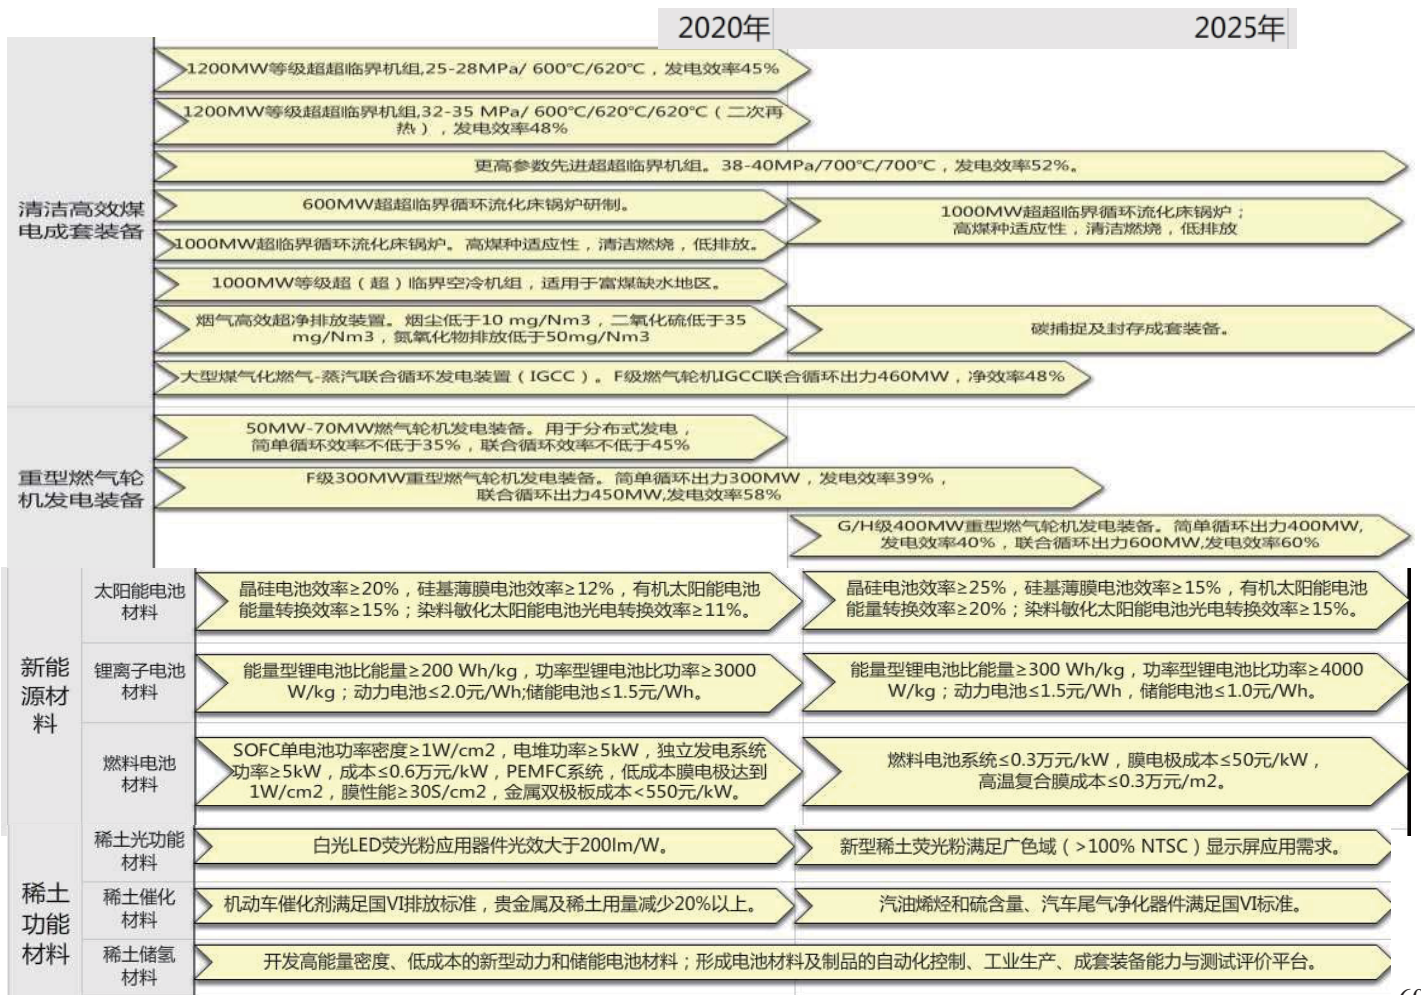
2020年

2025年

清洁高效煤电成套装备

1200MW等级超超临界机组,25-28MPa/ 600°C/620°C，发电效率45%

1200MW等级超超临界机组,32-35 MPa/ 600°C/620°C/620°C（二次再热），发电效率48%

更高参数先进超超临界机组。38-40MPa/700°C/700°C，发电效率52%。

600MW超超临界循环流化床锅炉研制。

1000MW超超临界循环流化床锅炉；高煤种适应性，清洁燃烧，低排放

1000MW超临界循环流化床锅炉。高煤种适应性，清洁燃烧，低排放。

1000MW等级超（超）临界空冷机组，适用于富煤缺水地区。

烟气高效超净排放装置。烟尘低于10 mg/Nm3，二氧化硫低于35 mg/Nm3，氮氧化物排放低于50mg/Nm3

碳捕捉及封存成套装备。

大型煤气化燃气-蒸汽联合循环发电装置（IGCC）。F级燃气轮机IGCC联合循环出力460MW，净效率48%

重型燃气轮机发电装备

50MW-70MW燃气轮机发电装备。用于分布式发电，简单循环效率不低于35%，联合循环效率不低于45%

F级300MW重型燃气轮机发电装备。简单循环出力300MW，发电效率39%，联合循环出力450MW,发电效率58%

G/H级400MW重型燃气轮机发电装备。简单循环出力400MW,发电效率40%，联合循环出力600MW,发电效率60%

新能源材料

太阳能电池材料

晶硅电池效率≥20%，硅基薄膜电池效率≥12%，有机太阳能电池能量转换效率≥15%；染料敏化太阳能电池光电转换效率≥11%。

晶硅电池效率≥25%，硅基薄膜电池效率≥15%，有机太阳能电池能量转换效率≥20%；染料敏化太阳能电池光电转换效率≥15%。

锂离子电池材料

能量型锂电池比能量≥200 Wh/kg，功率型锂电池比功率≥3000 W/kg；动力电池≤2.0元/Wh;储能电池≤1.5元/Wh。

能量型锂电池比能量≥300 Wh/kg，功率型锂电池比功率≥4000 W/kg；动力电池≤1.5元/Wh，储能电池≤1.0元/Wh。

燃料电池材料

SOFC单电池功率密度≥1W/cm2，电堆功率≥5kW，独立发电系统功率≥5kW，成本≤0.6万元/kW，PEMFC系统，低成本膜电极达到1W/cm2，膜性能≥30S/cm2，金属双极板成本<550元/kW。

燃料电池系统≤0.3万元/kW，膜电极成本≤50元/kW，高温复合膜成本≤0.3万元/m2。

稀土功能材料

稀土光功能材料

白光LED荧光粉应用器件光效大于200lm/W。

新型稀土荧光粉满足广色域（>100% NTSC）显示屏应用需求。

稀土催化材料

机动车催化剂满足国VI排放标准，贵金属及稀土用量减少20%以上。

汽油烯烃和硫含量、汽车尾气净化器件满足国VI标准。

稀土储氢材料

开发高能量密度、低成本的新型动力和储能电池材料；形成电池材料及制品的自动化控制、工业生产、成套装备能力与测试评价平台。

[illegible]